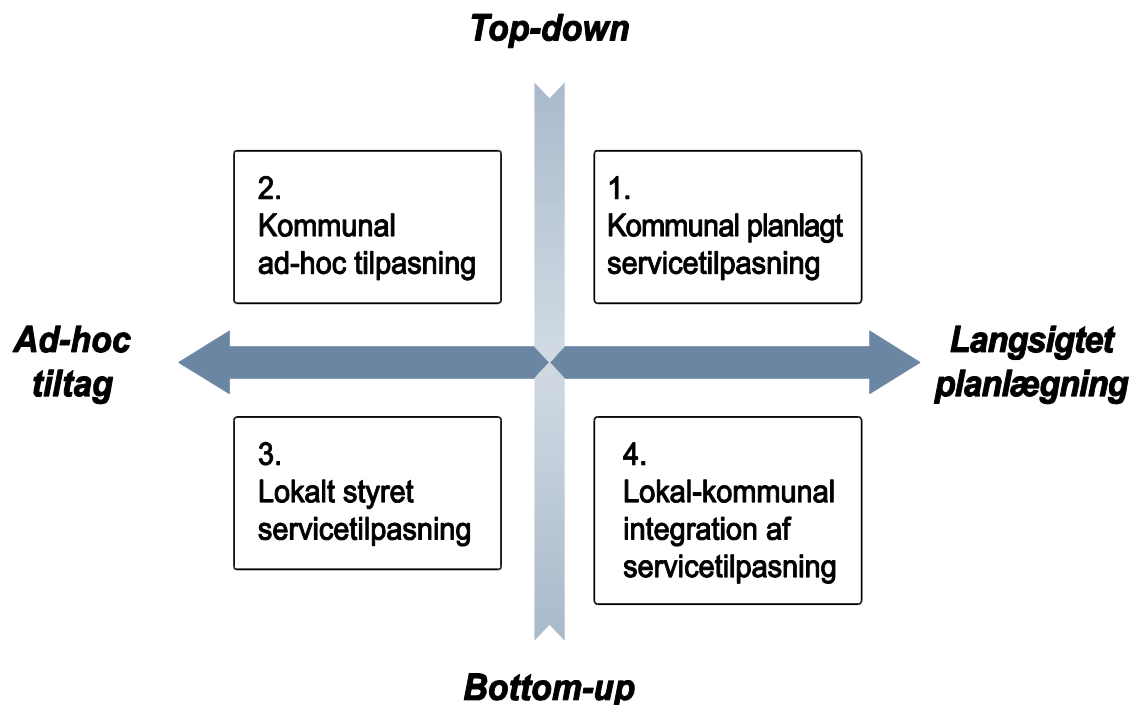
Top-down

2.
Kommunal
ad-hoc tilpasning

1.
Kommunal planlagt
servicetilpasning

Ad-hoc
tiltag

Langsigtet
planlægning

3.
Lokalt styret
servicetilpasning

4.
Lokal-kommunal
integration af
servicetilpasning

Bottom-up